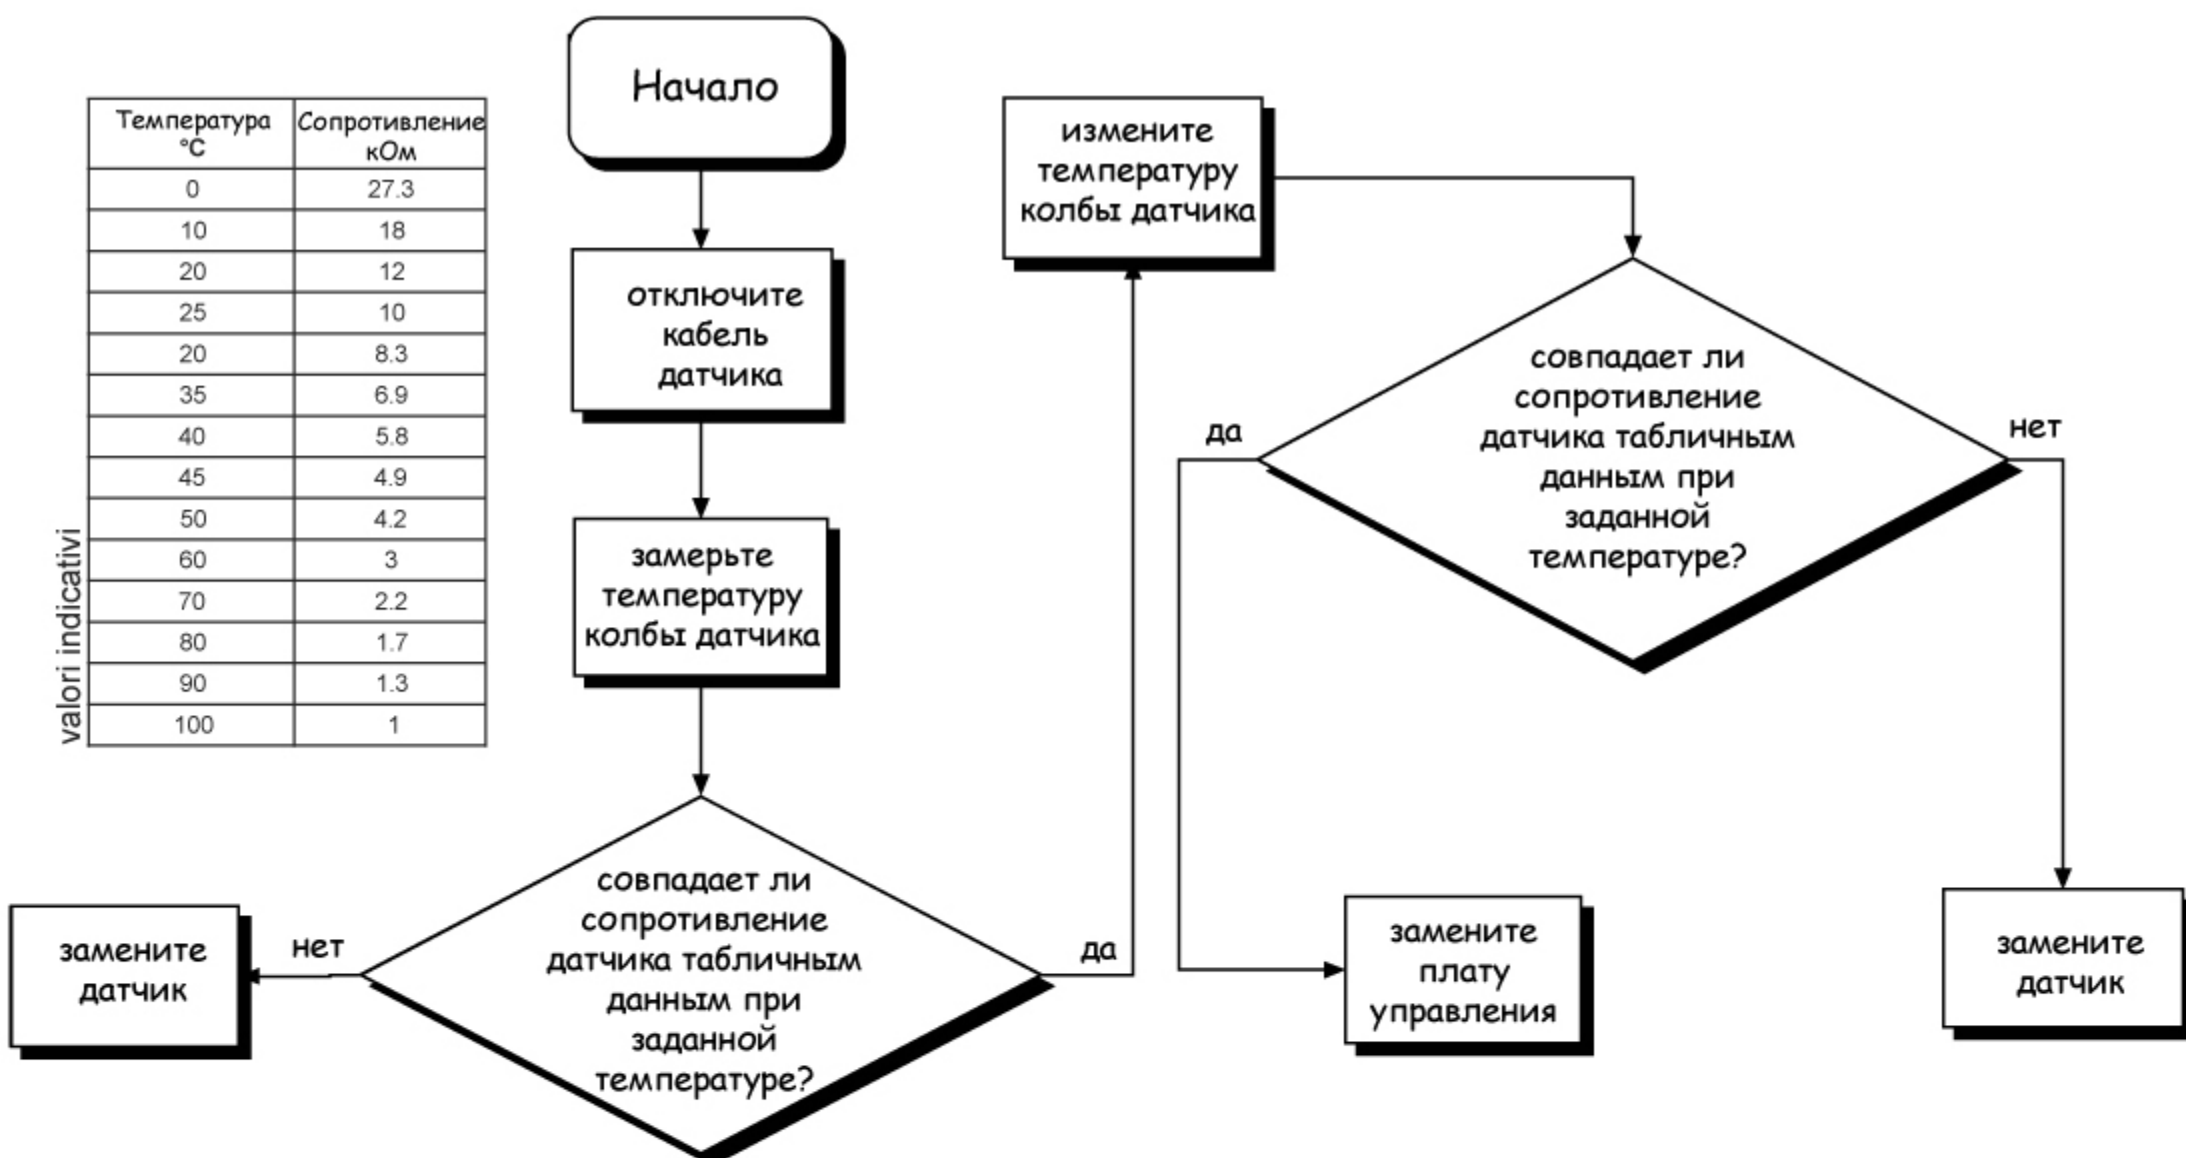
| Температура °C | Сопротивление кОм |
|---|---|
| 0 | 27.3 |
| 10 | 18 |
| 20 | 12 |
| 25 | 10 |
| 20 | 8.3 |
| 35 | 6.9 |
| 40 | 5.8 |
| 45 | 4.9 |
| 50 | 4.2 |
| 60 | 3 |
| 70 | 2.2 |
| 80 | 1.7 |
| 90 | 1.3 |
| 100 | 1 |

valori indicativi

Начало

отключите кабель датчика

замерьте температуру колбы датчика

совпадает ли сопротивление датчика табличным данным при заданной температуре?

нет

замените датчик

да

измените температуру колбы датчика

совпадает ли сопротивление датчика табличным данным при заданной температуре?

да

замените плату управления

нет

замените датчик